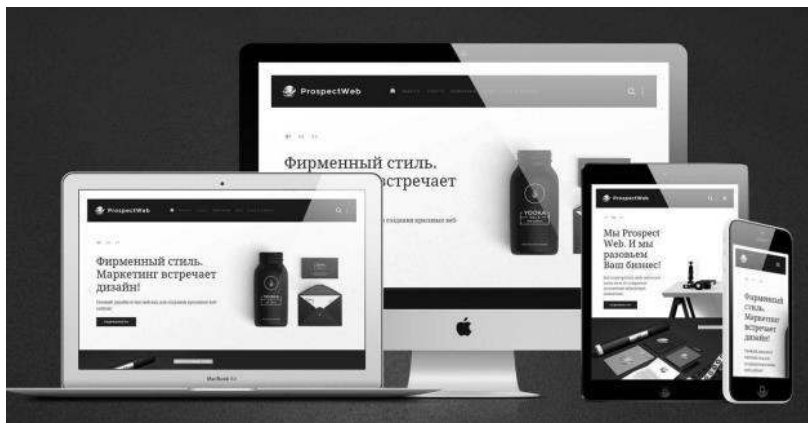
ProspectWeb

Фирменный стиль. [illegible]встречает

ProspectWeb

Фирменный стиль. Маркетинг встречает дизайн!

MacBook Air

ProspectWeb

Мы Prospect Web. И мы разовьем Ваш бизнес!

Фирменный стиль. Маркетинг встречает дизайн!